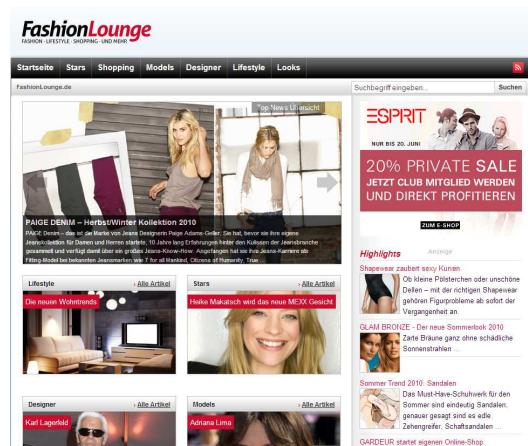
FashionLounge
FASHION · LIFESTYLE · SHOPPING · UND MEHR

Startseite | Stars | Shopping | Models | Designer | Lifestyle | Looks

FashionLounge.de

Suchbegriff eingeben... | Suchen

Top News Übersicht

PAIGE DENIM – Herbst/Winter Kollektion 2010

PAIGE Denim – das ist die Marke von Jeans Designerin Paige Adams-Geller. Sie hat, bevor sie ihre eigene Jeanskollektion für Damen und Herren startete, 10 Jahre lang Erfahrungen hinter den Kulissen der Jeansbranche gesammelt und verfügt damit über ein großes Jeans-Know-How. Angefangen hat ihre Jeans-Karriere als Fitting-Model bei bekannten Jeansmarken wie 7 for all Mankind, Citizens of Humanity, True ...

ESPRIT
NUR BIS 20. JUNI
20% PRIVATE SALE
JETZT CLUB MITGLIED WERDEN UND DIREKT PROFITIEREN
ZUM E-SHOP

Lifestyle | Alle Artikel
Die neuen Wohntrends

Stars | Alle Artikel
Heike Makatsch wird das neue MEXX Gesicht

Highlights
Anzeige

Shapewear zaubert sexy Kurven
Ob kleine Pölsterchen oder unschöne Dellen – mit der richtigen Shapewear gehören Figurprobleme ab sofort der Vergangenheit an.

GLAM BRONZE - Der neue Sommerlook 2010
Zarte Bräune ganz ohne schädliche Sonnenstrahlen ...

Sommer Trend 2010: Sandalen
Das Must-Have-Schuhwerk für den Sommer sind eindeutig Sandalen, genauer gesagt sind es edle Zehengreifer, Schaftsandalen ...

Designer | Alle Artikel
Karl Lagerfeld

Models | Alle Artikel
Adriana Lima

GARDEUR startet eigenen Online-Shop